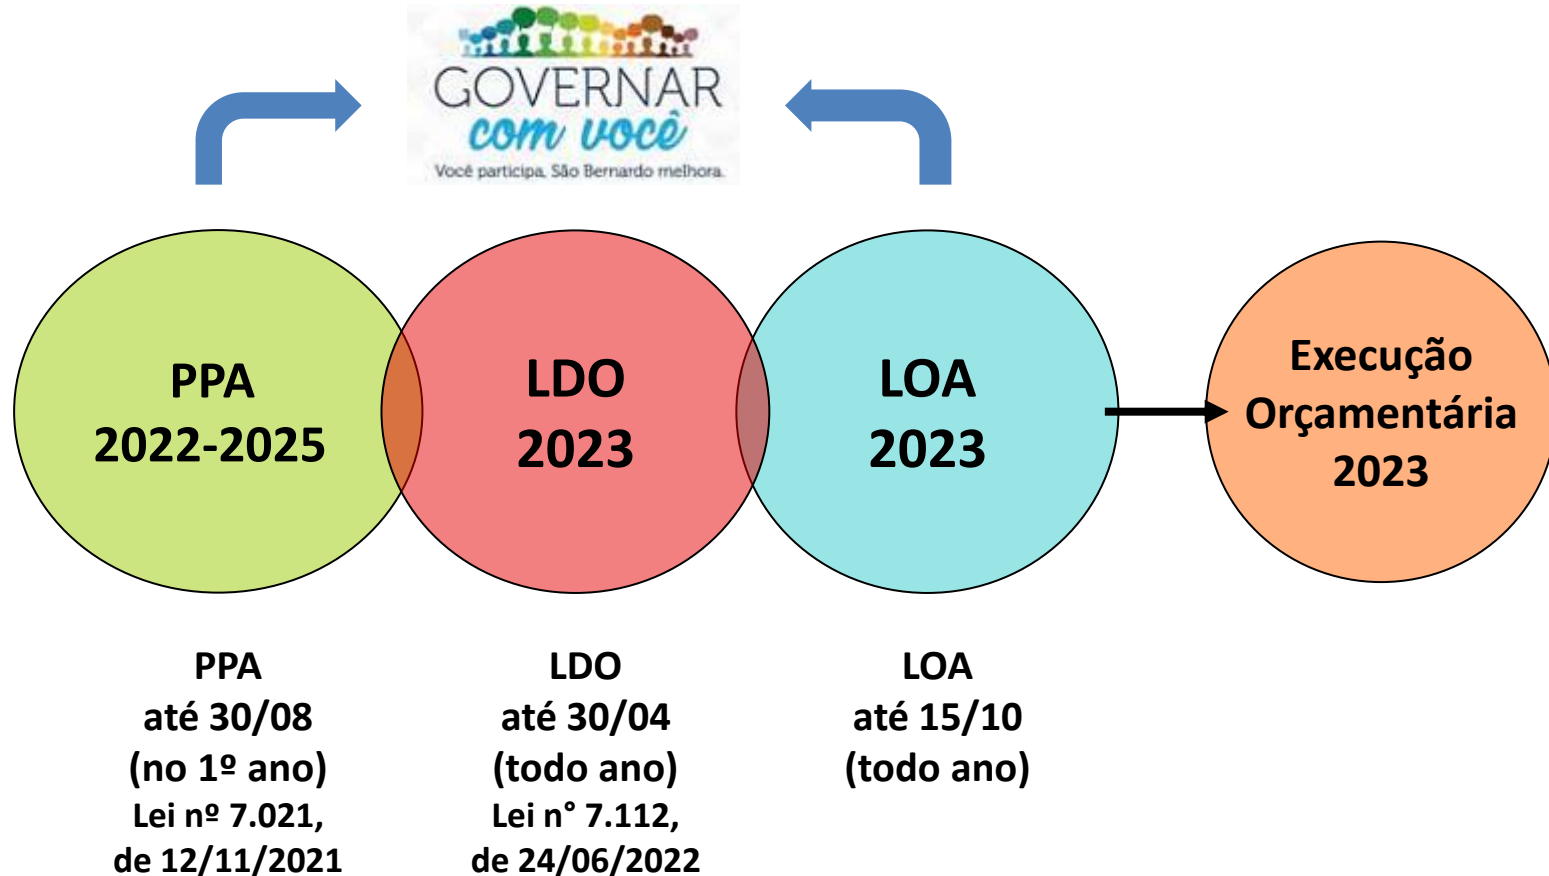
GOVERNAR
com você
Você participa. São Bernardo melhora.

PPA
2022-2025

LDO
2023

LOA
2023

Execução Orçamentária 2023

PPA
até 30/08
(no 1º ano)
Lei nº 7.021, de 12/11/2021

LDO
até 30/04
(todo ano)
Lei n° 7.112, de 24/06/2022

LOA
até 15/10
(todo ano)